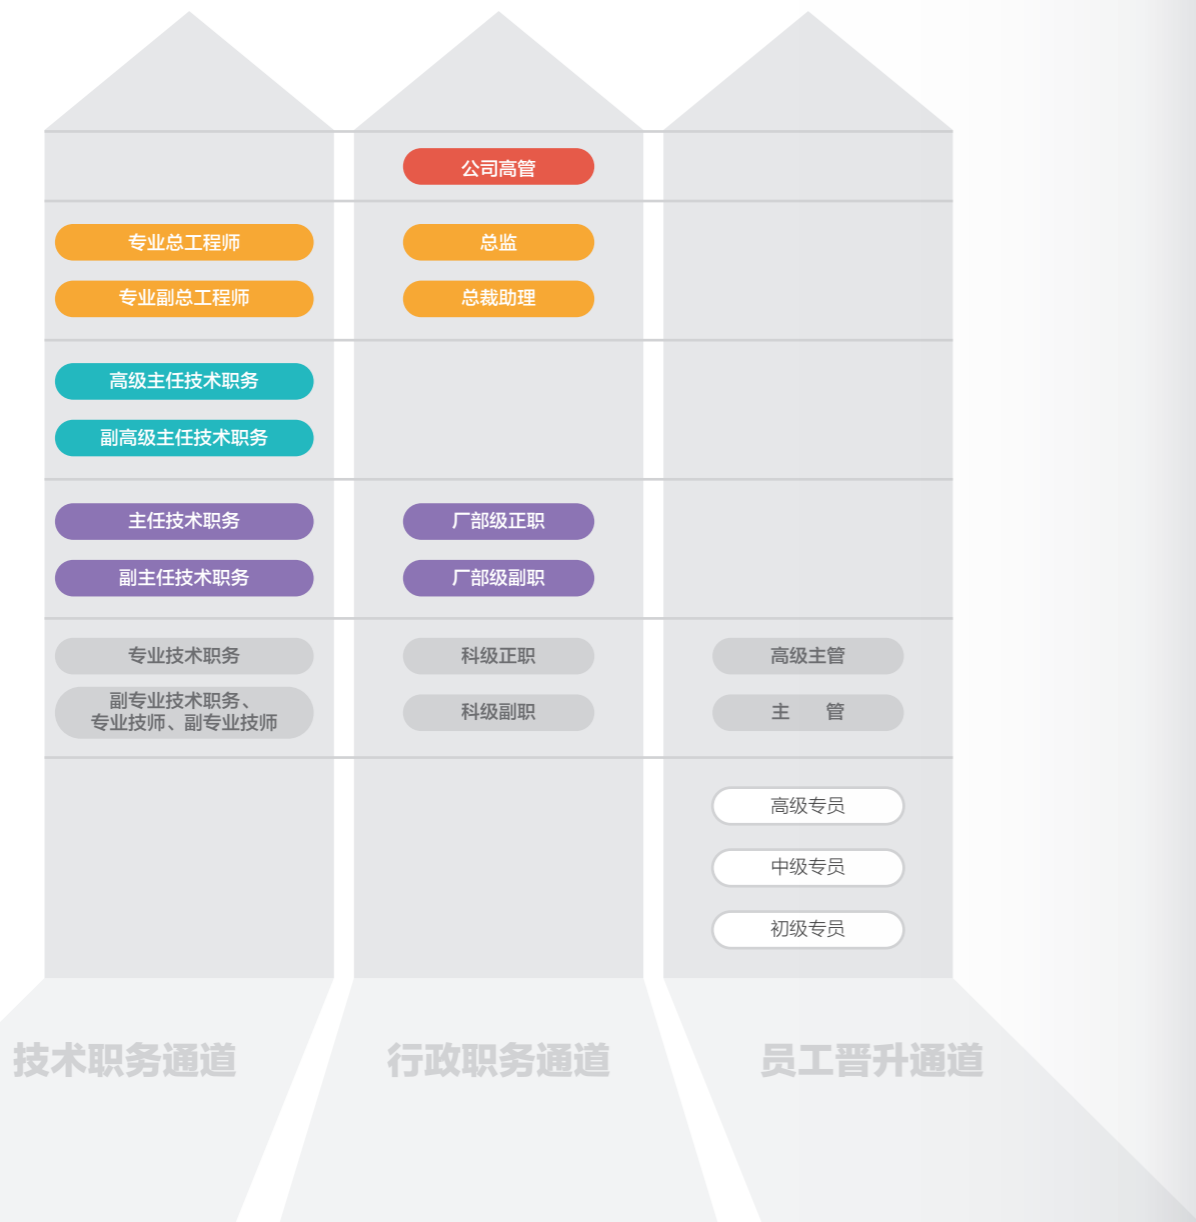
| 技术职务通道 | 行政职务通道 | 员工晋升通道 |
|---|---|---|
|  | 公司高管 |  |
| 专业总工程师 | 总监 |  |
| 专业副总工程师 | 总裁助理 |  |
| 高级主任技术职务 |  |  |
| 副高级主任技术职务 |  |  |
| 主任技术职务 | 厂部级正职 |  |
| 副主任技术职务 | 厂部级副职 |  |
| 专业技术职务 | 科级正职 | 高级主管 |
| 副专业技术职务、专业技师、副专业技师 | 科级副职 | 主　管 |
|  |  | 高级专员 |
|  |  | 中级专员 |
|  |  | 初级专员 |